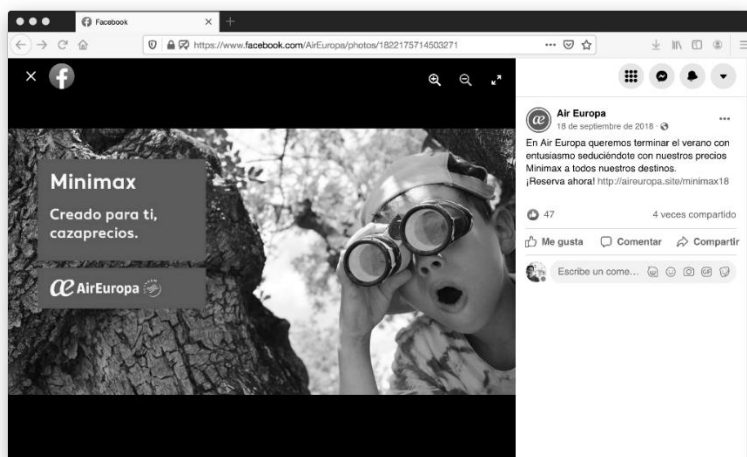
Facebook

https://www.facebook.com/AirEuropa/photos/1822175714503271

Minimax

Creado para ti, cazaprecios.

AirEuropa

Air Europa
18 de septiembre de 2018 ·

En Air Europa queremos terminar el verano con entusiasmo seduciéndote con nuestros precios Minimax a todos nuestros destinos.
¡Reserva ahora! http://aireuropa.site/minimax18

47

4 veces compartido

Me gusta

Comentar

Compartir

Escribe un come...